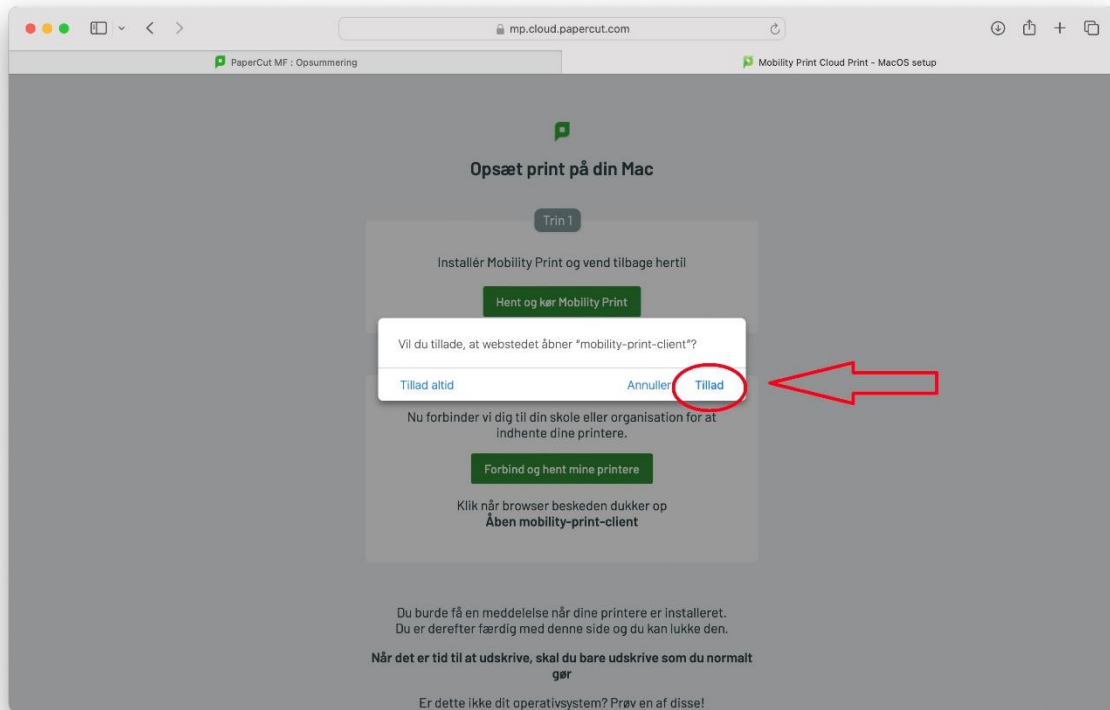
mp.cloud.papercut.com

PaperCut MF : Opsummering

Mobility Print Cloud Print - MacOS setup

Opsæt print på din Mac

Trin 1

Installér Mobility Print og vend tilbage hertil

Hent og kør Mobility Print

Vil du tillade, at webstedet åbner "mobility-print-client"?

Tillad altid

Annuller

Tillad

Nu forbinder vi dig til din skole eller organisation for at indhente dine printere.

Forbind og hent mine printere

Klik når browser beskeden dukker op
Åben mobility-print-client

Du burde få en meddelelse når dine printere er installeret.
Du er derefter færdig med denne side og du kan lukke den.

Når det er tid til at udskrive, skal du bare udskrive som du normalt gør

Er dette ikke dit operativsystem? Prøv en af disse!